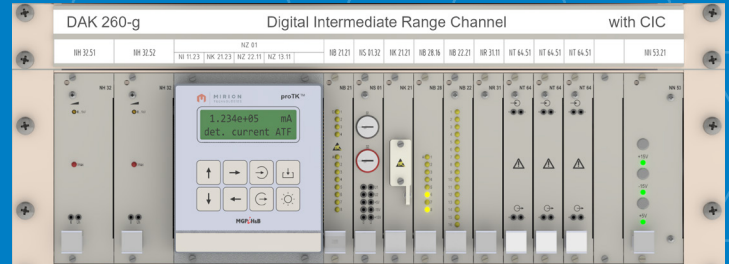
DAK 260-g

Digital Intermediate Range Channel

with CIC

| NH 32.51 | NH 32.52 | NZ 01 | | | | NB 21.21 | NS 01.32 | NK 21.21 | NB 28.16 | NB 22.21 | NR 31.11 | NT 64.51 | NT 64.51 | NT 64.51 | NN 53.21 |
|---|---|---|---|---|---|---|---|---|---|---|---|---|---|---|---|
| | | NI 11.23 | NK 21.23 | NZ 22.11 | NZ 13.11 | | | | | | | | | | |

NH 32

NH 32

MIRION TECHNOLOGIES

proTK™

1.234e+05 mA
det. current ATF

MGP|H&B

NB 21

NS 01

NK 21

NB 28

NB 22

NR 31

NT 64

NT 64

NT 64

NN 53

+15V

-15V

+5V